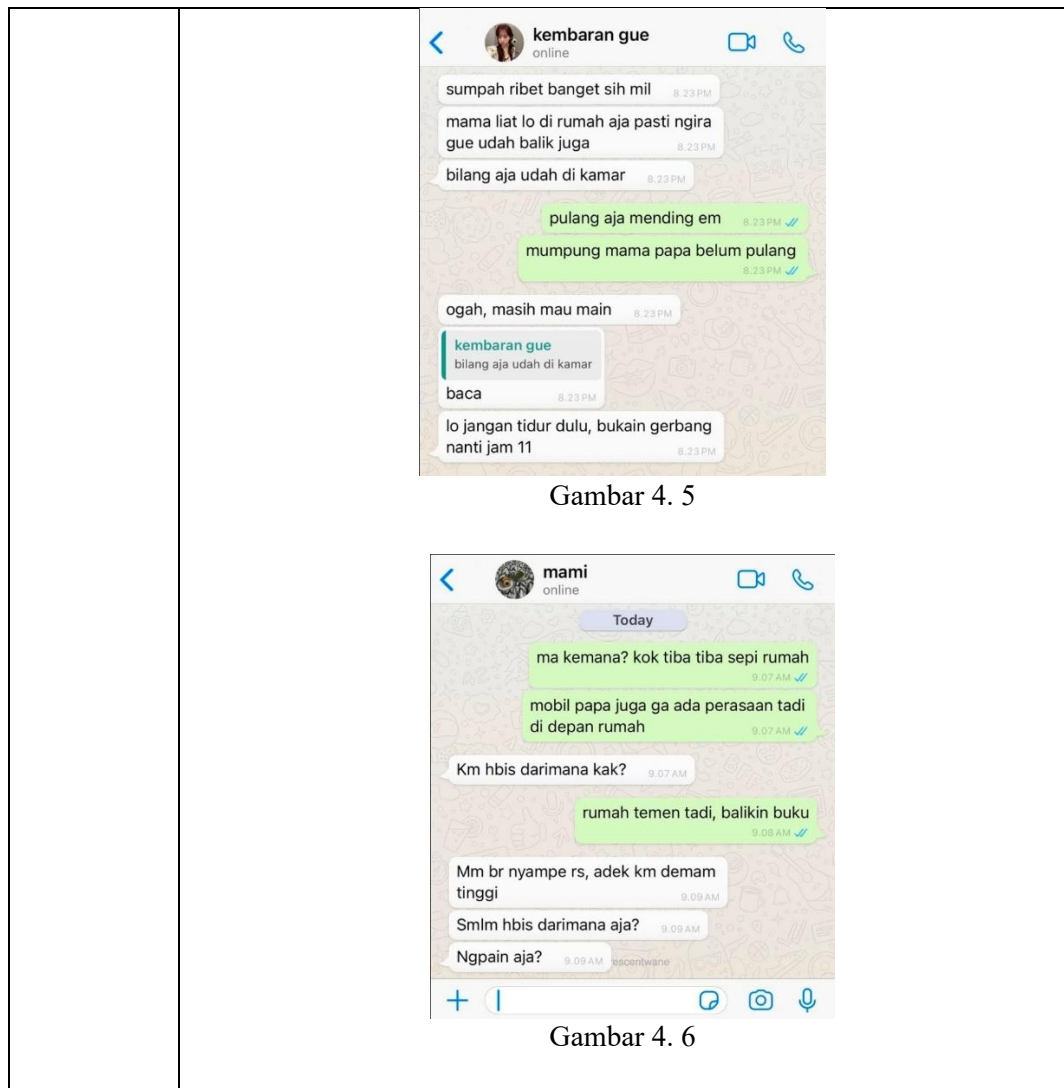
kembaran gue
online

sumpah ribet banget sih mil 8.23 PM

mama liat lo di rumah aja pasti ngira gue udah balik juga 8.23 PM

bilang aja udah di kamar 8.23 PM

pulang aja mending em 8.23 PM

mumpung mama papa belum pulang 8.23 PM

ogah, masih mau main 8.23 PM

kembaran gue
bilang aja udah di kamar
baca 8.23 PM

lo jangan tidur dulu, bukain gerbang nanti jam 11 8.23 PM

Gambar 4. 5

mami
online

Today

ma kemana? kok tiba tiba sepi rumah 9.07 AM

mobil papa juga ga ada perasaan tadi di depan rumah 9.07 AM

Km hbis darimana kak? 9.07 AM

rumah temen tadi, balikin buku 9.08 AM

Mm br nyampe rs, adek km demam tinggi 9.09 AM

Smlm hbis darimana aja? 9.09 AM

Ngpain aja? 9.09 AM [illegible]escentwane

+

Gambar 4. 6